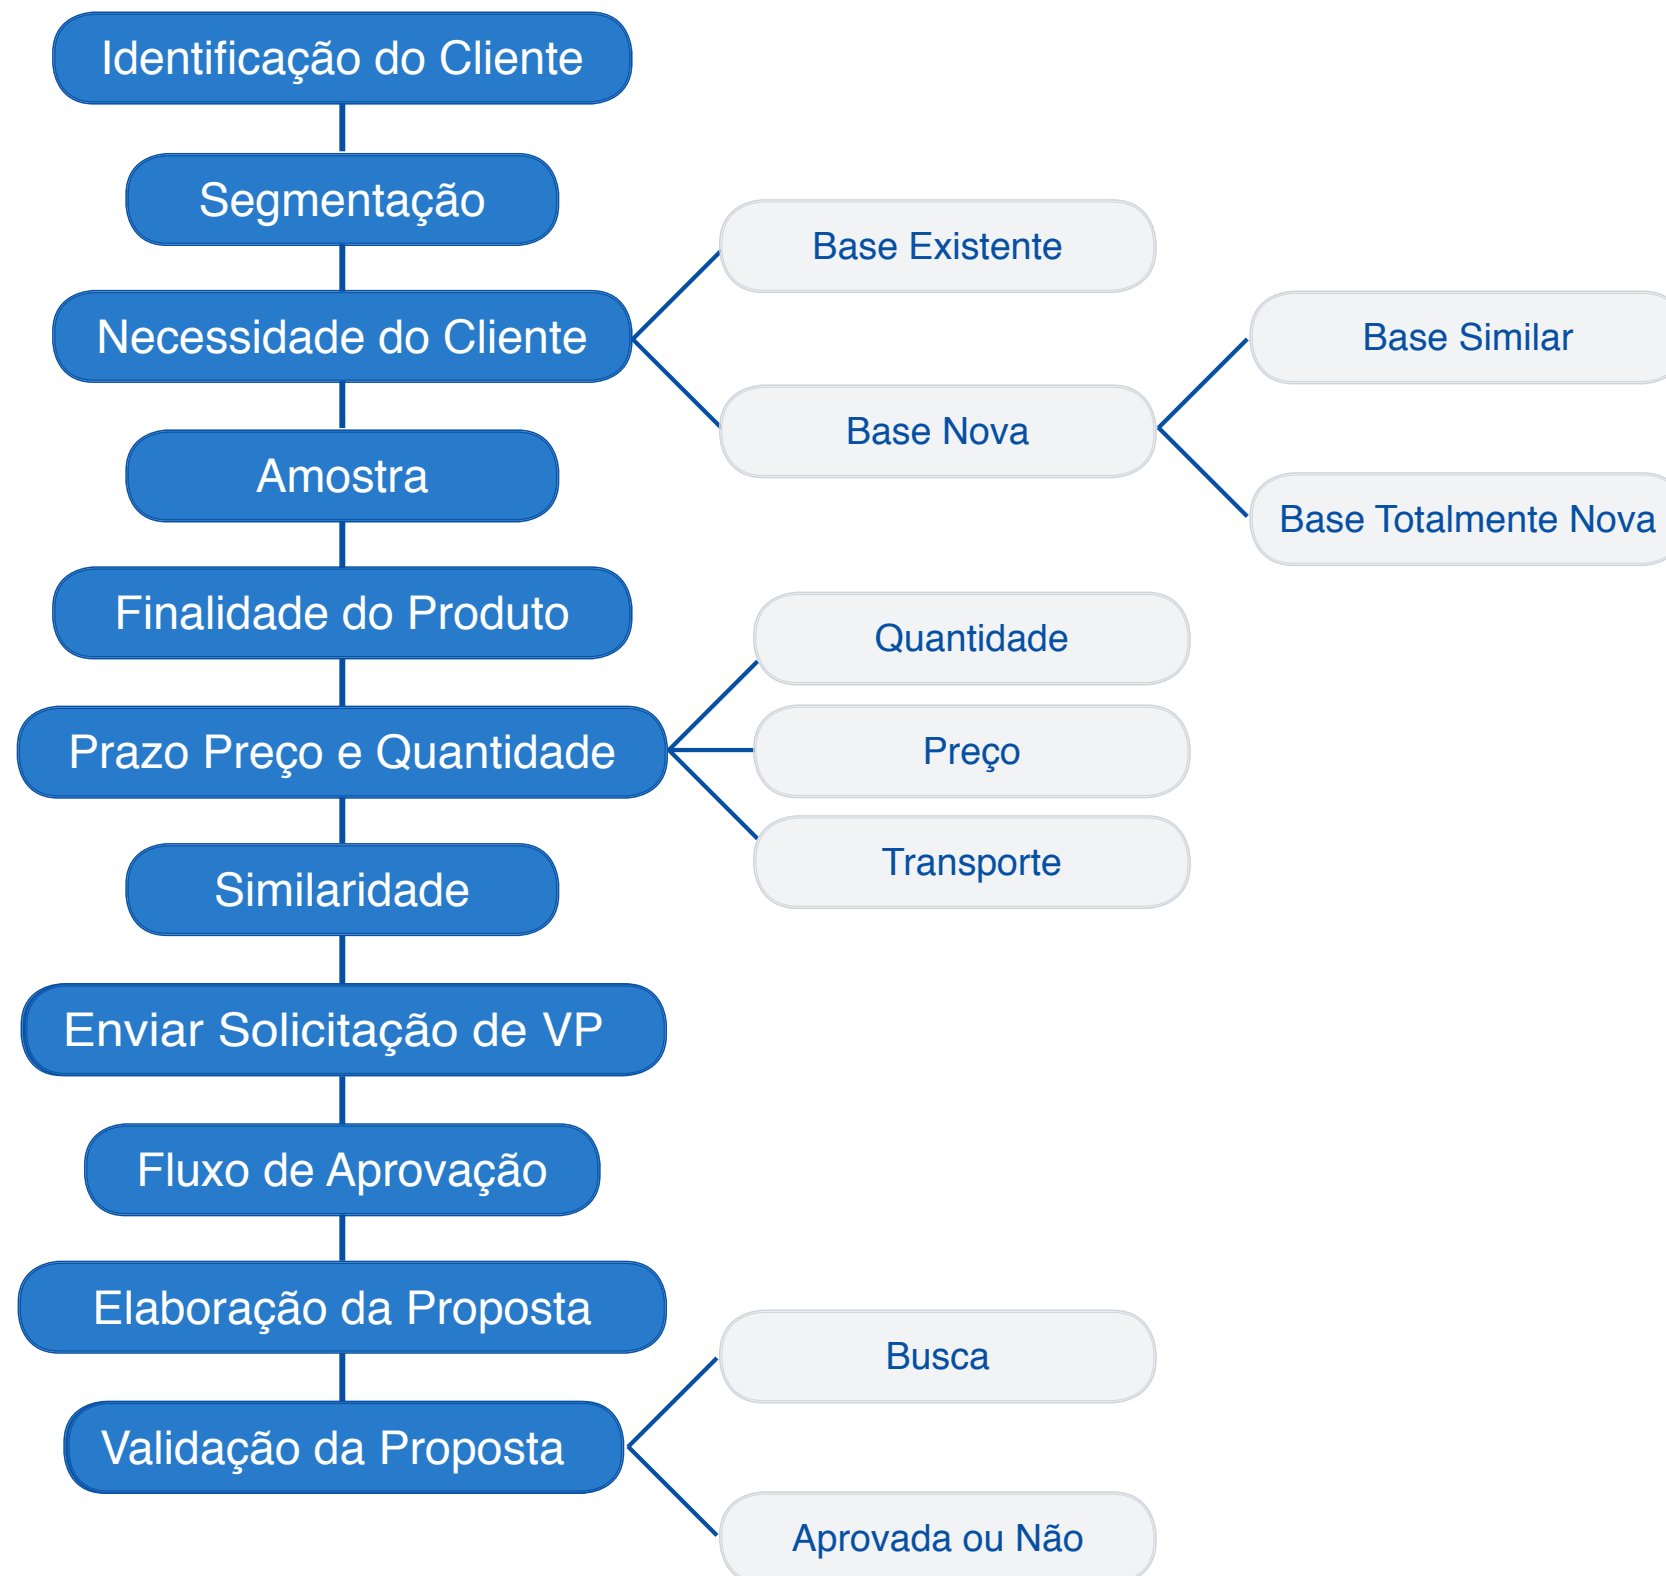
Identificação do Cliente

Segmentação

Necessidade do Cliente

Base Existente

Base Nova

Base Similar

Base Totalmente Nova

Amostra

Finalidade do Produto

Prazo Preço e Quantidade

Quantidade

Preço

Transporte

Similaridade

Enviar Solicitação de VP

Fluxo de Aprovação

Elaboração da Proposta

Validação da Proposta

Busca

Aprovada ou Não